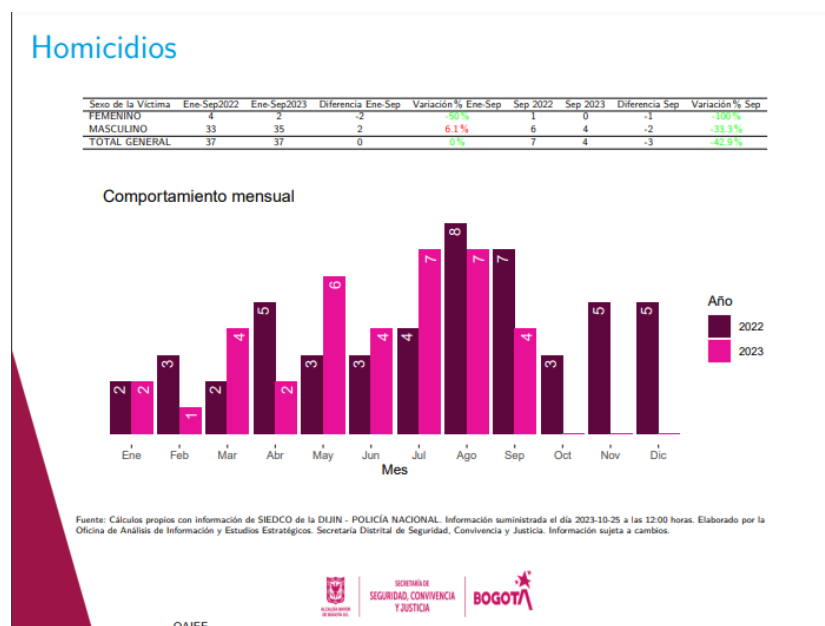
Homicidios

| Sexo de la Víctima | Ene-Sep2022 | Ene-Sep2023 | Diferencia Ene-Sep | Variación% Ene-Sep | Sep 2022 | Sep 2023 | Diferencia Sep | Variación% Sep |
|---|---|---|---|---|---|---|---|---|
| FEMENINO | 4 | 2 | -2 | -50% | 1 | 0 | -1 | -100% |
| MASCULINO | 33 | 35 | 2 | 6.1% | 6 | 4 | -2 | -33.3% |
| TOTAL GENERAL | 37 | 37 | 0 | 0% | 7 | 4 | -3 | -42.9% |

Comportamiento mensual

Año
2022
2023

2 2 3 1 2 4 5 2 3 6 3 4 4 7 8 7 7 4 3 5 5

Ene Feb Mar Abr May Jun Jul Ago Sep Oct Nov Dic
Mes

Fuente: Cálculos propios con información de SIEDCO de la DIJIN - POLICÍA NACIONAL. Información suministrada el día 2023-10-25 a las 12:00 horas. Elaborado por la Oficina de Análisis de Información y Estudios Estratégicos. Secretaría Distrital de Seguridad, Convivencia y Justicia. Información sujeta a cambios.

ALCALDÍA MAYOR DE BOGOTÁ D.C.
SECRETARÍA DE SEGURIDAD, CONVIVENCIA Y JUSTICIA
BOGOTÁ

OAIEE